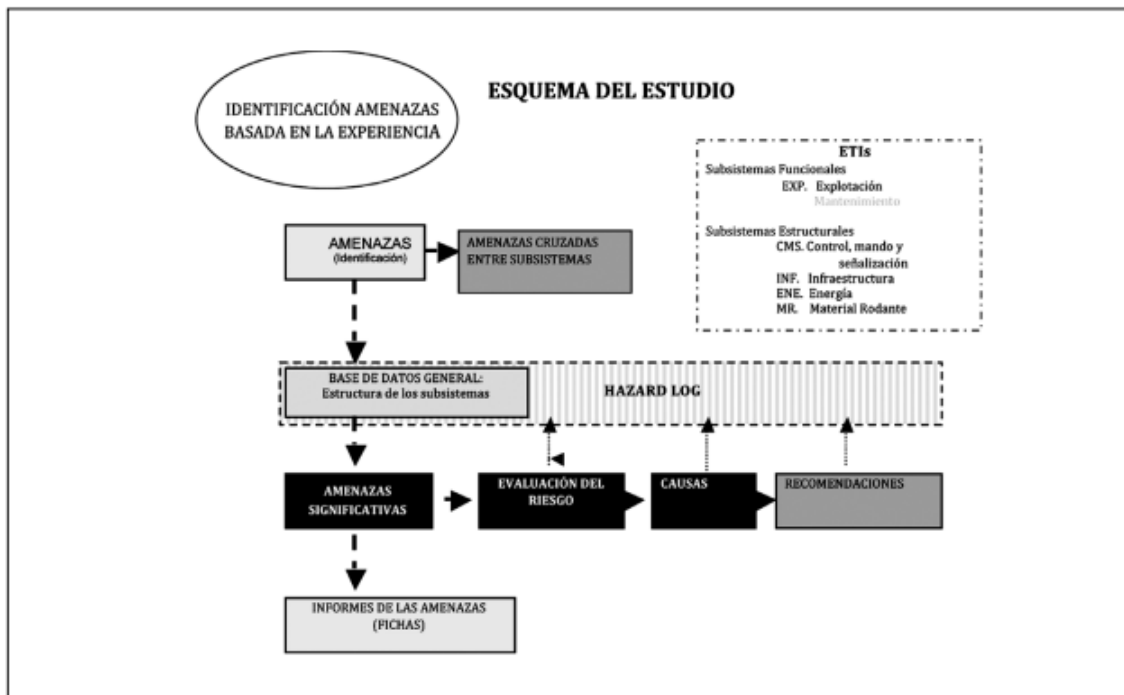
IDENTIFICACIÓN AMENAZAS BASADA EN LA EXPERIENCIA

ESQUEMA DEL ESTUDIO

ETIs
Subsistemas Funcionales
EXP. Explotación
Mantenimiento

Subsistemas Estructurales
CMS. Control, mando y señalización
INF. Infraestructura
ENE. Energía
MR. Material Rodante

AMENAZAS
(Identificación)

AMENAZAS CRUZADAS ENTRE SUBSISTEMAS

BASE DE DATOS GENERAL:
Estructura de los subsistemas

HAZARD LOG

AMENAZAS SIGNIFICATIVAS

EVALUACIÓN DEL RIESGO

CAUSAS

RECOMENDACIONES

INFORMES DE LAS AMENAZAS
(FICHAS)